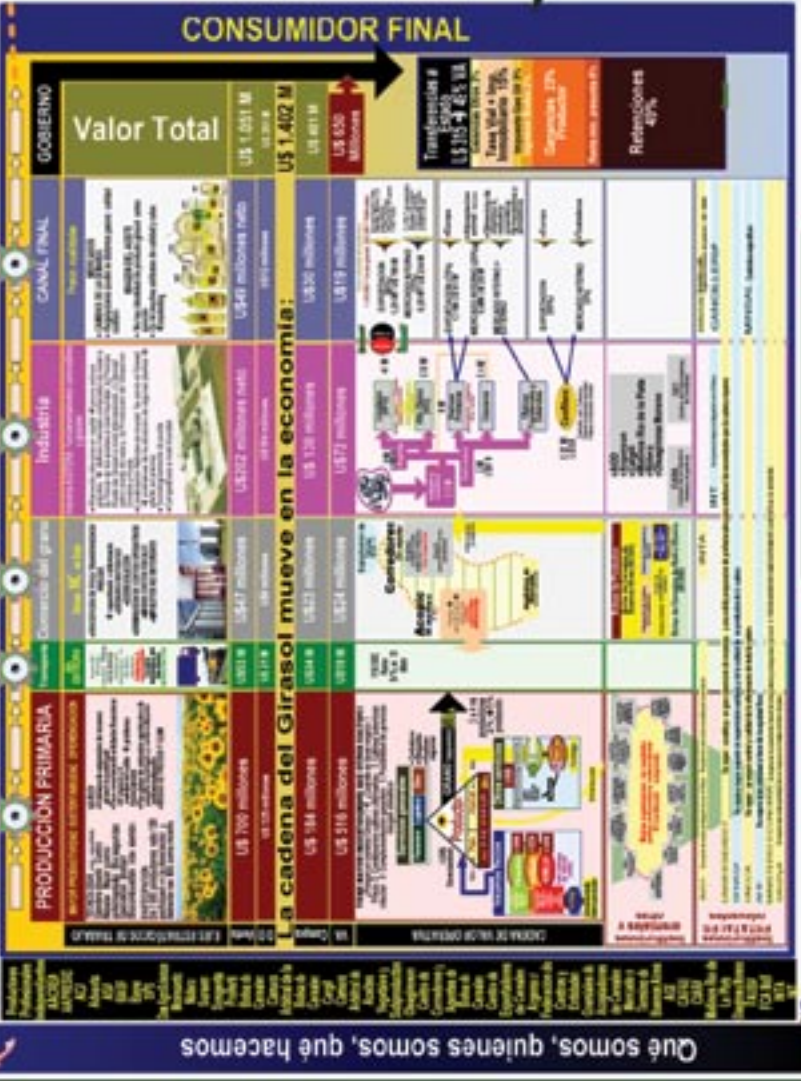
CONSUMIDOR FINAL

GOBIERNO

Valor Total

US 1,051 M

US 1,402 M

US 401 M

US 650 Millones

Transferencias a Estado US 315 + 45% VA

Tasa Vial + Tasa Inmobiliaria 10%

Ganancias 23% Productor

Retenciones 40%

CANAL FINAL

US 40 millones neto

US 30 millones

US 19 millones

Industria

US 222 millones neto

US 128 millones

US 72 millones

Comercio del grano

US 47 millones

US 23 millones

US 24 millones

US 53 M

US 34 M

US 19 M

PRODUCCION PRIMARIA

US 700 millones

US 184 millones

US 516 millones

La cadena del Girasol mueve en la economía:

Qué somos, quienes somos, qué hacemos